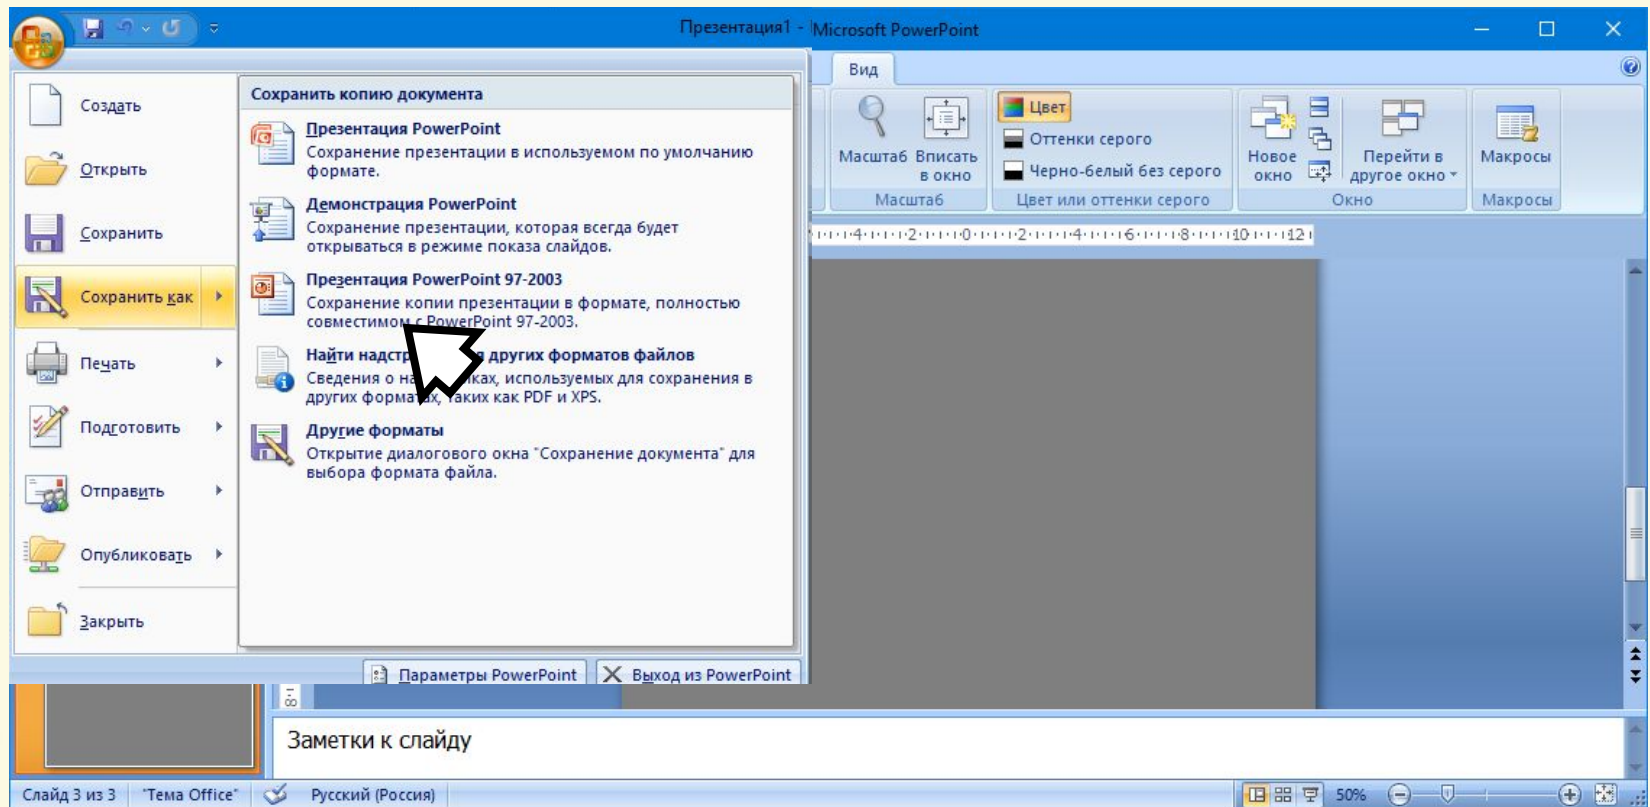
Презентация1 - Microsoft PowerPoint

Вид

Масштаб Вписать в окно
Масштаб

Цвет
Оттенки серого
Черно-белый без серого
Цвет или оттенки серого

Новое окно
Перейти в другое окно
Окно

Макросы
Макросы

Создать
Открыть
Сохранить
Сохранить как
Печать
Подготовить
Отправить
Опубликовать
Закрыть

Сохранить копию документа

Презентация PowerPoint
Сохранение презентации в используемом по умолчанию формате.

Демонстрация PowerPoint
Сохранение презентации, которая всегда будет открываться в режиме показа слайдов.

Презентация PowerPoint 97-2003
Сохранение копии презентации в формате, полностью совместимом с PowerPoint 97-2003.

Найти надстр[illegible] других форматов файлов
Сведения о н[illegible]ках, используемых для сохранения в других форма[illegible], таких как PDF и XPS.

Другие форматы
Открытие диалогового окна "Сохранение документа" для выбора формата файла.

Параметры PowerPoint
Выход из PowerPoint

Заметки к слайду

Слайд 3 из 3 "Тема Office" Русский (Россия) 50%